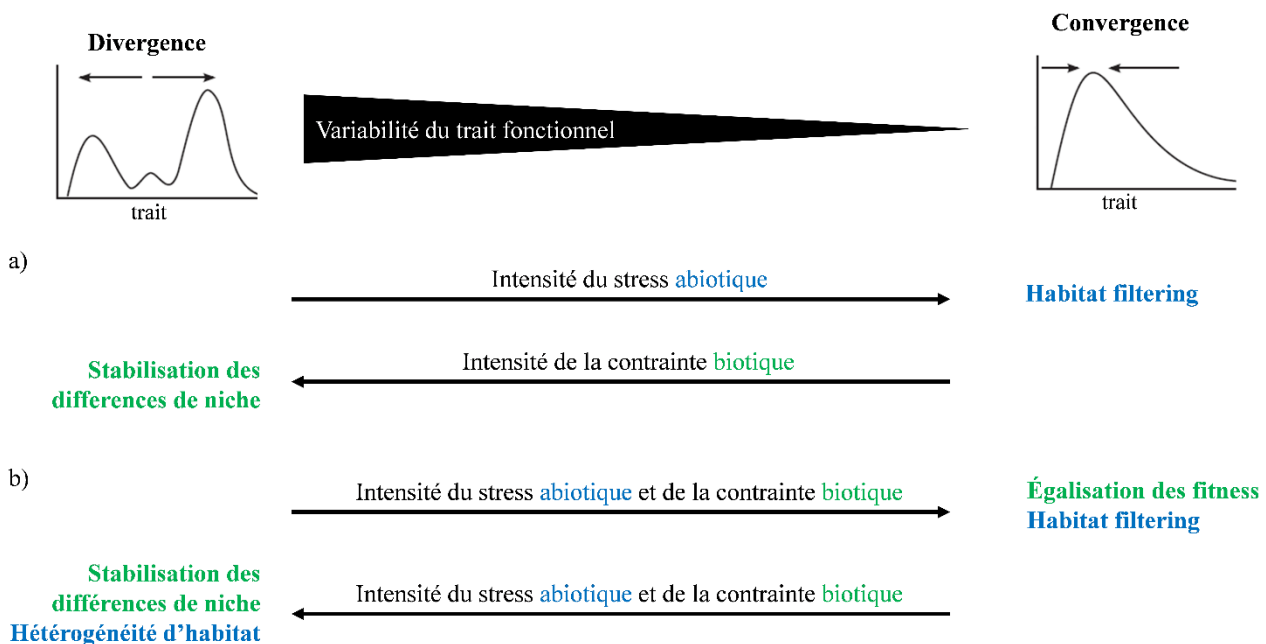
Divergence

trait

Variabilité du trait fonctionnel

Convergence

trait

a)

Intensité du stress abiotique

Habitat filtering

Stabilisation des differences de niche

Intensité de la contrainte biotique

b)

Intensité du stress abiotique et de la contrainte biotique

Égalisation des fitness
Habitat filtering

Stabilisation des différences de niche
Hétérogénéité d'habitat

Intensité du stress abiotique et de la contrainte biotique